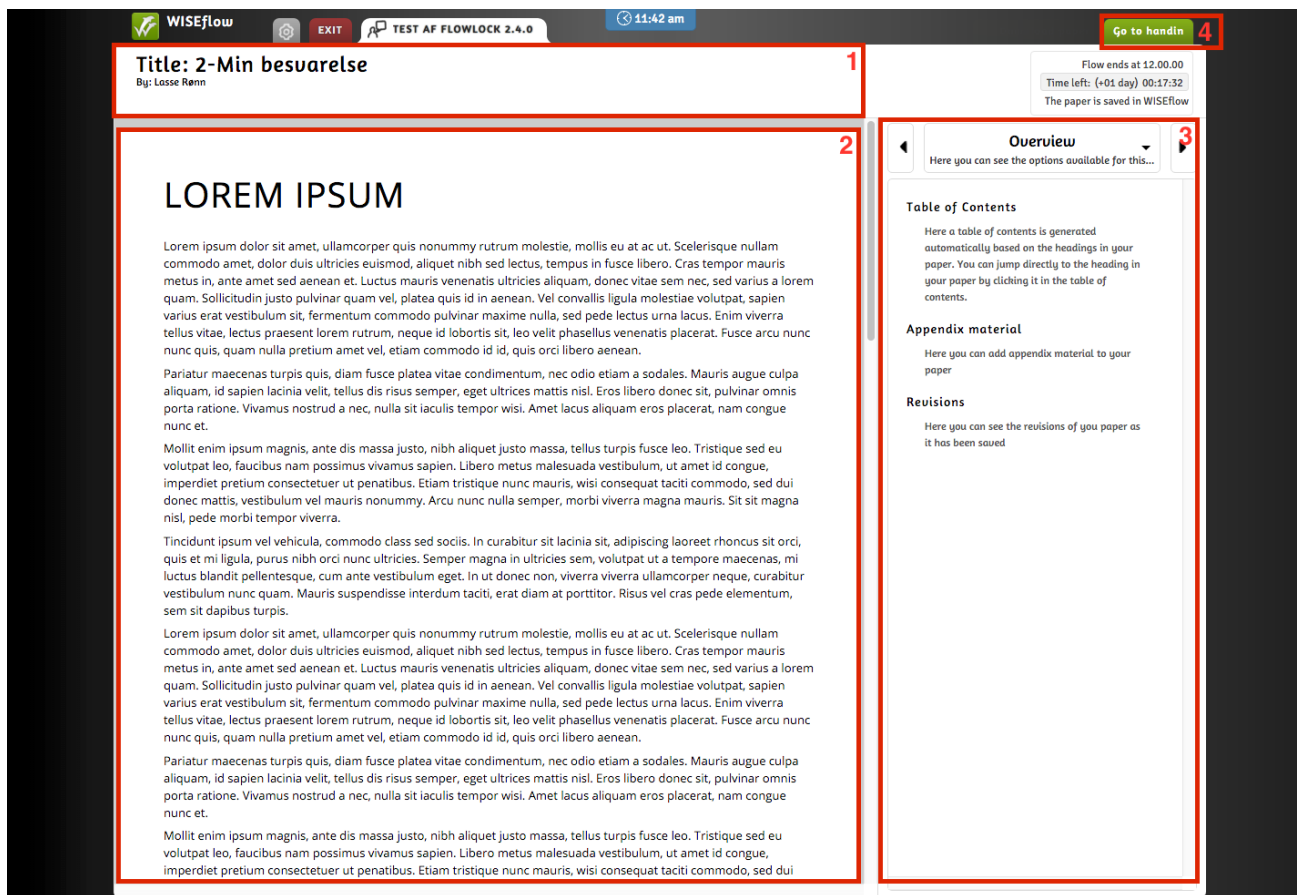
WISEflow EXIT TEST AF FLOWLOCK 2.4.0 11:42 am Go to handin 4

Title: 2-Min besvarelse
By: Lasse Rønn

1

Flow ends at 12.00.00
Time left: (+01 day) 00:17:32
The paper is saved in WISEflow

2

LOREM IPSUM

Lorem ipsum dolor sit amet, ullamcorper quis nonummy rutrum molestie, mollis eu at ac ut. Scelerisque nullam commodo amet, dolor duis ultricies euismod, aliquet nibh sed lectus, tempus in fusce libero. Cras tempor mauris metus in, ante amet sed aenean et. Luctus mauris venenatis ultricies aliquam, donec vitae sem nec, sed varius a lorem quam. Sollicitudin justo pulvinar quam vel, platea quis id in aenean. Vel convallis ligula molestiae volutpat, sapien varius erat vestibulum sit, fermentum commodo pulvinar maxime nulla, sed pede lectus urna lacus. Enim viverra tellus vitae, lectus praesent lorem rutrum, neque id lobortis sit, leo velit phasellus venenatis placerat. Fusce arcu nunc nunc quis, quam nulla pretium amet vel, etiam commodo id id, quis orci libero aenean.

Pariatur maecenas turpis quis, diam fusce platea vitae condimentum, nec odio etiam a sodales. Mauris augue culpa aliquam, id sapien lacinia velit, tellus dis risus semper, eget ultrices mattis nisl. Eros libero donec sit, pulvinar omnis porta ratione. Vivamus nostrud a nec, nulla sit iaculis tempor wisi. Amet lacus aliquam eros placerat, nam congue nunc et.

Mollit enim ipsum magnis, ante dis massa justo, nibh aliquet justo massa, tellus turpis fusce leo. Tristique sed eu volutpat leo, faucibus nam possimus vivamus sapien. Libero metus malesuada vestibulum, ut amet id congue, imperdiet pretium consectetuer ut penatibus. Etiam tristique nunc mauris, wisi consequat taciti commodo, sed dui donec mattis, vestibulum vel mauris nonummy. Arcu nunc nulla semper, morbi viverra magna mauris. Sit sit magna nisl, pede morbi tempor viverra.

Tincidunt ipsum vel vehicula, commodo class sed sociis. In curabitur sit lacinia sit, adipiscing laoreet rhoncus sit orci, quis et mi ligula, purus nibh orci nunc ultricies. Semper magna in ultricies sem, volutpat ut a tempore maecenas, mi luctus blandit pellentesque, cum ante vestibulum eget. In ut donec non, viverra viverra ullamcorper neque, curabitur vestibulum nunc quam. Mauris suspendisse interdum taciti, erat diam at porttitor. Risus vel cras pede elementum, sem sit dapibus turpis.

Lorem ipsum dolor sit amet, ullamcorper quis nonummy rutrum molestie, mollis eu at ac ut. Scelerisque nullam commodo amet, dolor duis ultricies euismod, aliquet nibh sed lectus, tempus in fusce libero. Cras tempor mauris metus in, ante amet sed aenean et. Luctus mauris venenatis ultricies aliquam, donec vitae sem nec, sed varius a lorem quam. Sollicitudin justo pulvinar quam vel, platea quis id in aenean. Vel convallis ligula molestiae volutpat, sapien varius erat vestibulum sit, fermentum commodo pulvinar maxime nulla, sed pede lectus urna lacus. Enim viverra tellus vitae, lectus praesent lorem rutrum, neque id lobortis sit, leo velit phasellus venenatis placerat. Fusce arcu nunc nunc quis, quam nulla pretium amet vel, etiam commodo id id, quis orci libero aenean.

Pariatur maecenas turpis quis, diam fusce platea vitae condimentum, nec odio etiam a sodales. Mauris augue culpa aliquam, id sapien lacinia velit, tellus dis risus semper, eget ultrices mattis nisl. Eros libero donec sit, pulvinar omnis porta ratione. Vivamus nostrud a nec, nulla sit iaculis tempor wisi. Amet lacus aliquam eros placerat, nam congue nunc et.

Mollit enim ipsum magnis, ante dis massa justo, nibh aliquet justo massa, tellus turpis fusce leo. Tristique sed eu volutpat leo, faucibus nam possimus vivamus sapien. Libero metus malesuada vestibulum, ut amet id congue, imperdiet pretium consectetuer ut penatibus. Etiam tristique nunc mauris, wisi consequat taciti commodo, sed dui

3

Overview
Here you can see the options available for this...

Table of Contents
Here a table of contents is generated automatically based on the headings in your paper. You can jump directly to the heading in your paper by clicking it in the table of contents.

Appendix material
Here you can add appendix material to your paper

Revisions
Here you can see the revisions of you paper as it has been saved